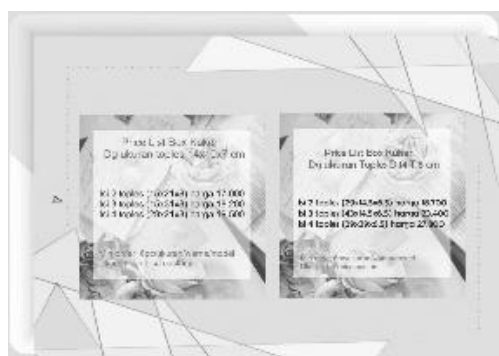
Price List Box Kulner
Dg ukuran toples 14x 5x7 cm

isi 2 toples (29x14x6) harga 17.000
isi 3 toples (29x21x6) harga 19.000
isi 4 toples (29x21x6) harga 19.500

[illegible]

Price List Box Kulner
Dg ukuran Toples D 14 T 5 cm

isi 2 toples (29x14.5x6.5) harga 18.750
isi 3 toples (43x14.5x6.5) harga 22.400
isi 4 toples (29x29x6.5) harga 27.000

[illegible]